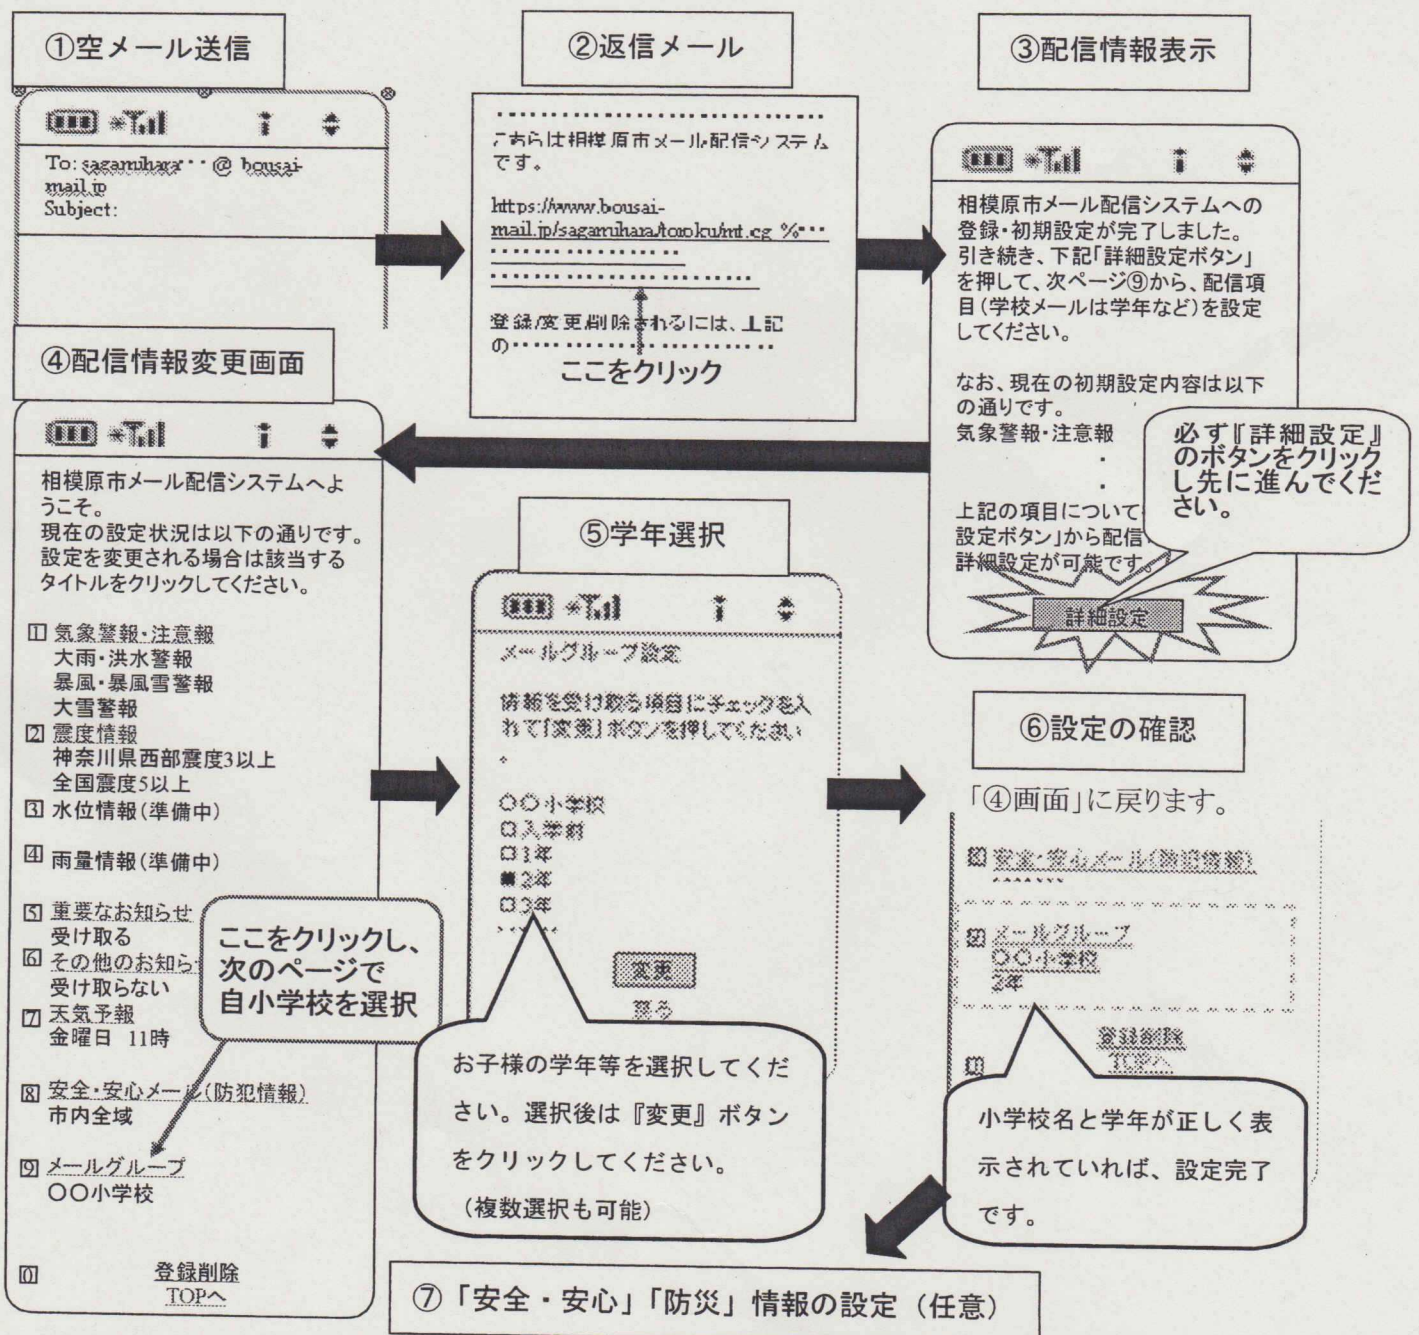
①空メール送信

To: sagamihara・・@ bousai-mail.jp
Subject:

②返信メール

こちらは相模原市メール配信システムです。

https://www.bousai-mail.jp/sagamihara/touroku/mt.cg %・・・
・・・・・・・・・・・・・・・・・・
・・・・・・・・・・・・・・・・・・

登録/変更削除されるには、上記の・・・・・・・・・・・・・・・

ここをクリック

③配信情報表示

相模原市メール配信システムへの登録・初期設定が完了しました。
引き続き、下記「詳細設定ボタン」を押して、次ページ⑨から、配信項目(学校メールは学年など)を設定してください。

なお、現在の初期設定内容は以下の通りです。
気象警報・注意報
・
・
上記の項目について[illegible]設定ボタン」から配信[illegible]詳細設定が可能です。

必ず『詳細設定』のボタンをクリックし先に進んでください。

詳細設定

④配信情報変更画面

相模原市メール配信システムへようこそ。
現在の設定状況は以下の通りです。
設定を変更される場合は該当するタイトルをクリックしてください。

1 気象警報・注意報
大雨・洪水警報
暴風・暴風雪警報
大雪警報
2 震度情報
神奈川県西部震度3以上
全国震度5以上
3 水位情報(準備中)

4 雨量情報(準備中)

5 重要なお知らせ
受け取る
6 その他のお知ら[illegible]
受け取らない
7 天気予報
金曜日 11時

8 安全・安心メール(防犯情報)
市内全域

9 メールグループ
○○小学校

0 登録削除
TOPへ

ここをクリックし、次のページで自小学校を選択

⑤学年選択

メールグループ設定

情報を受け取る項目にチェックを入れて[変更]ボタンを押してください。

○○小学校
□入学前
□1年
■2年
□3年
・・・・・

変更
戻る

お子様の学年等を選択してください。選択後は『変更』ボタンをクリックしてください。
(複数選択も可能)

⑥設定の確認

「④画面」に戻ります。

8 安全・安心メール(防犯情報)
・・・・・・・

9 メールグループ
○○小学校
2年

0 登録削除
TOPへ

小学校名と学年が正しく表示されていれば、設定完了です。

⑦「安全・安心」「防災」情報の設定(任意)